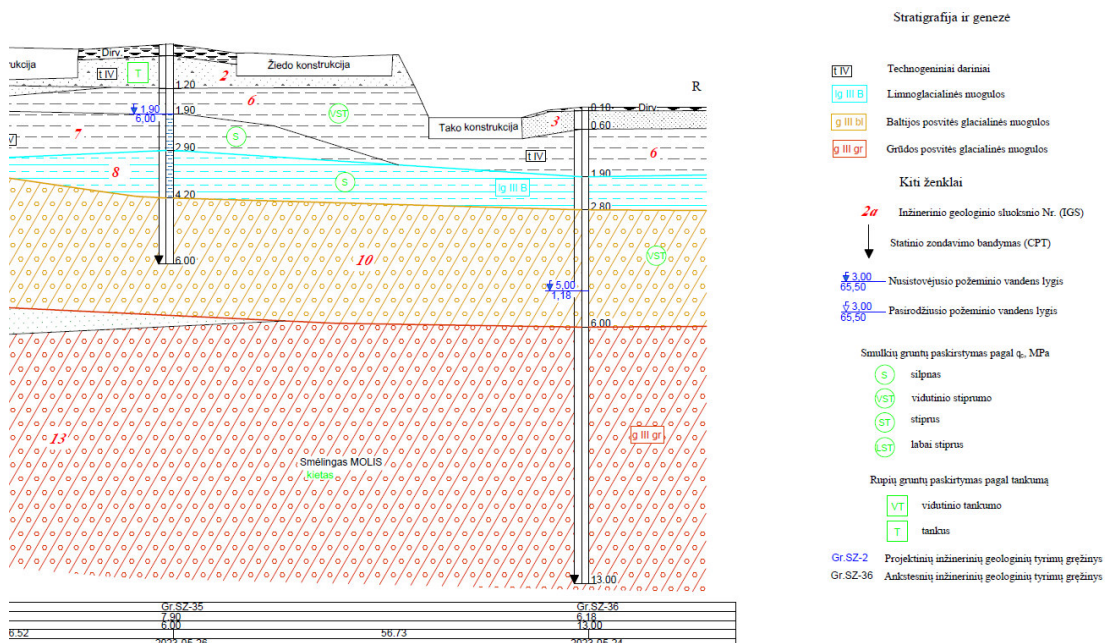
Stratigrafija ir genezė

Dirv
kcija
t IV
T
1.20
2
Žiedo konstrukcija
R
6
1.90
6,00
1.90
VST
0.10
Dirv
0.60
Tako konstrukcija
3
7
S
2.90
t IV
6
8
S
1.90
lg III B
4.20
2.80
6.00
10
VST
5,00
1,18
6.00
13
g III gr
Smėlingas MOLIS
kietas
13.00

t IV Technogeniniai dariniai
lg III B Limnoglacialinės nuogulos
g III bl Baltijos posvitės glacialinės nuogulos
g III gr Grūdos posvitės glacialinės nuogulos

Kiti ženklai

2a Inžinerinio geologinio sluoksnio Nr. (IGS)

Statinio zondavimo bandymas (CPT)

3,00
65,50 Nusistovėjusio požeminio vandens lygis

3,00
65,50 Pasirodžiusio požeminio vandens lygis

Smulkių gruntų paskirstymas pagal $q_c$, MPa

S silpnas
VST vidutinio stiprumo
ST stiprus
LST labai stiprus

Rupių gruntų paskirtymas pagal tankumą

VT vidutinio tankumo
T tankus

Gr.SZ-2 Projektinių inžinerinių geologinių tyrimų gręžinys
Gr.SZ-36 Ankstesnių inžinerinių geologinių tyrimų gręžinys

Gr.SZ-35
7.90
6.00
6.52
56.73
Gr.SZ-36
6.18
13.00